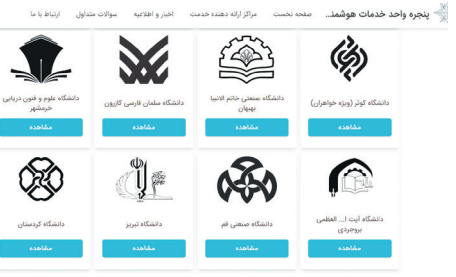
پنجره واحد خدمات هوشمند... صفحه نخست مراکز ارائه دهنده خدمت اخبار و اطلاعیه سوالات متداول ارتباط با ما

دانشگاه کوثر (ویژه خواهران)
مشاهده

دانشگاه صنعتی خاتم الانبیا بهبهان
مشاهده

دانشگاه سلمان فارسی کازرون
مشاهده

دانشگاه علوم و فنون دریایی خرمشهر
مشاهده

دانشگاه آیت ا... العظمی بروجردی
مشاهده

دانشگاه صنعتی قم
مشاهده

دانشگاه تبریز
مشاهده

دانشگاه کردستان
مشاهده